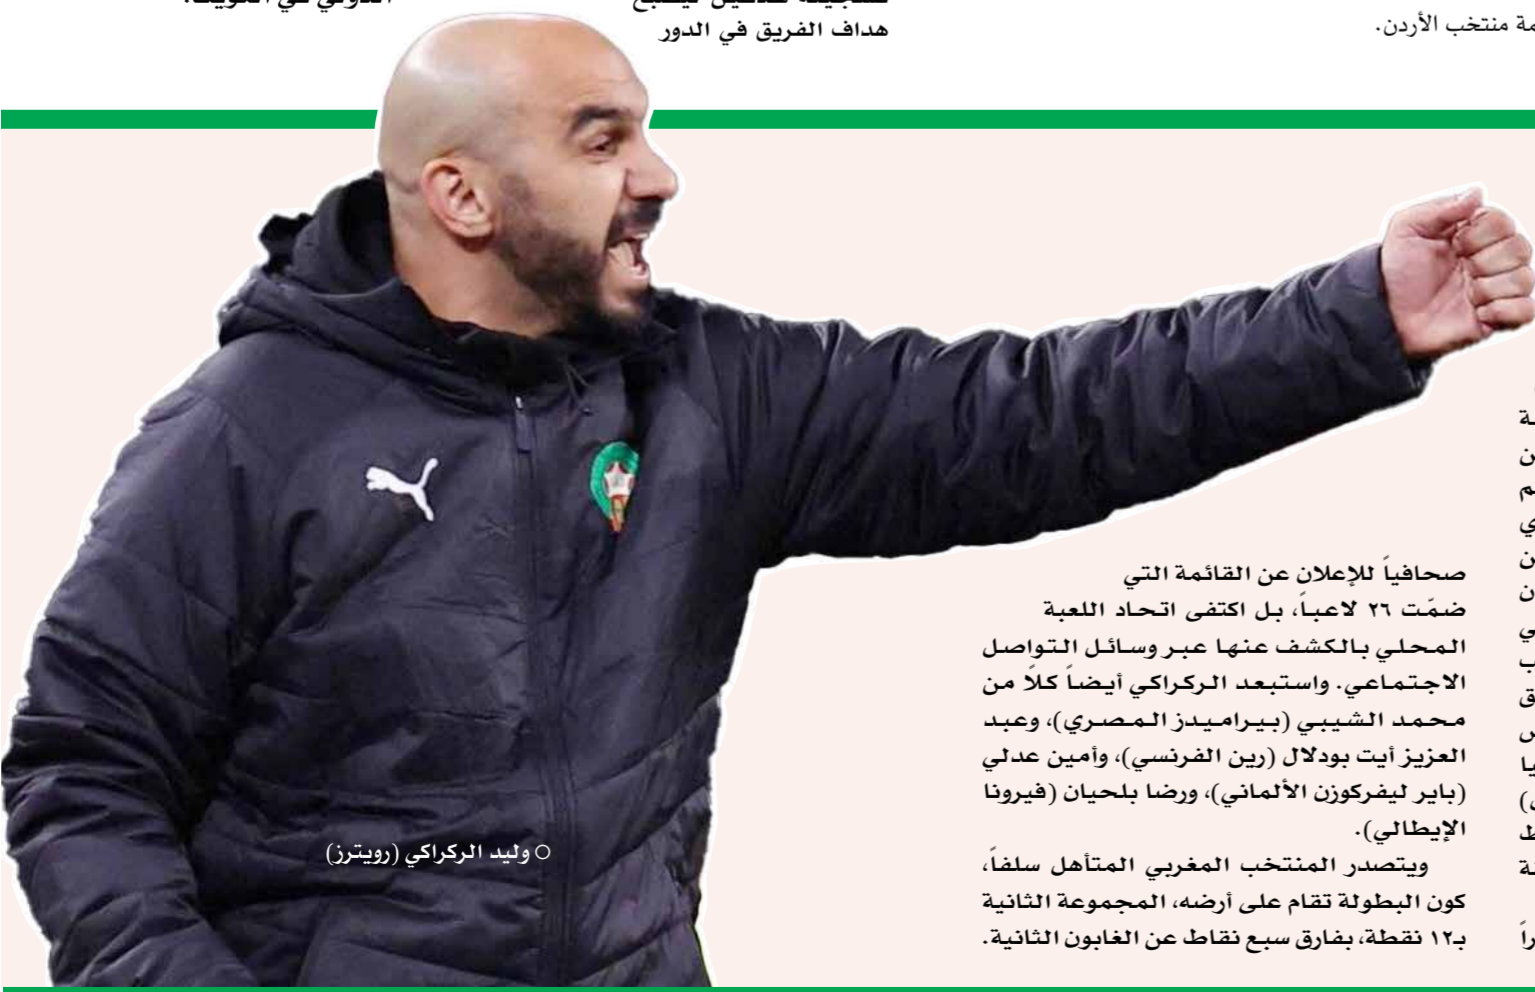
مة منتخب الأردن.

هداف الفريق في الدور

وليد الركراكي (رويترز)

صحافياً للإعلان عن القائمة التي ضمّت ٢٦ لاعباً، بل اكتفى اتحاد اللعبة المحلي بالكشف عنها عبر وسائل التواصل الاجتماعي. واستبعد الركراكي أيضاً كلاً من محمد الشيبي (بيراميدز المصري)، وعبد العزيز أيت بودلال (رين الفرنسي)، وأمين عدلي (باير ليفركوزن الألماني)، ورضا بلحيان (فيرونا الإيطالي).

ويتصدر المنتخب المغربي المتأهل سلفاً، كون البطولة تقام على أرضه، المجموعة الثانية بـ١٢ نقطة، بفارق سبع نقاط عن الغابون الثانية.